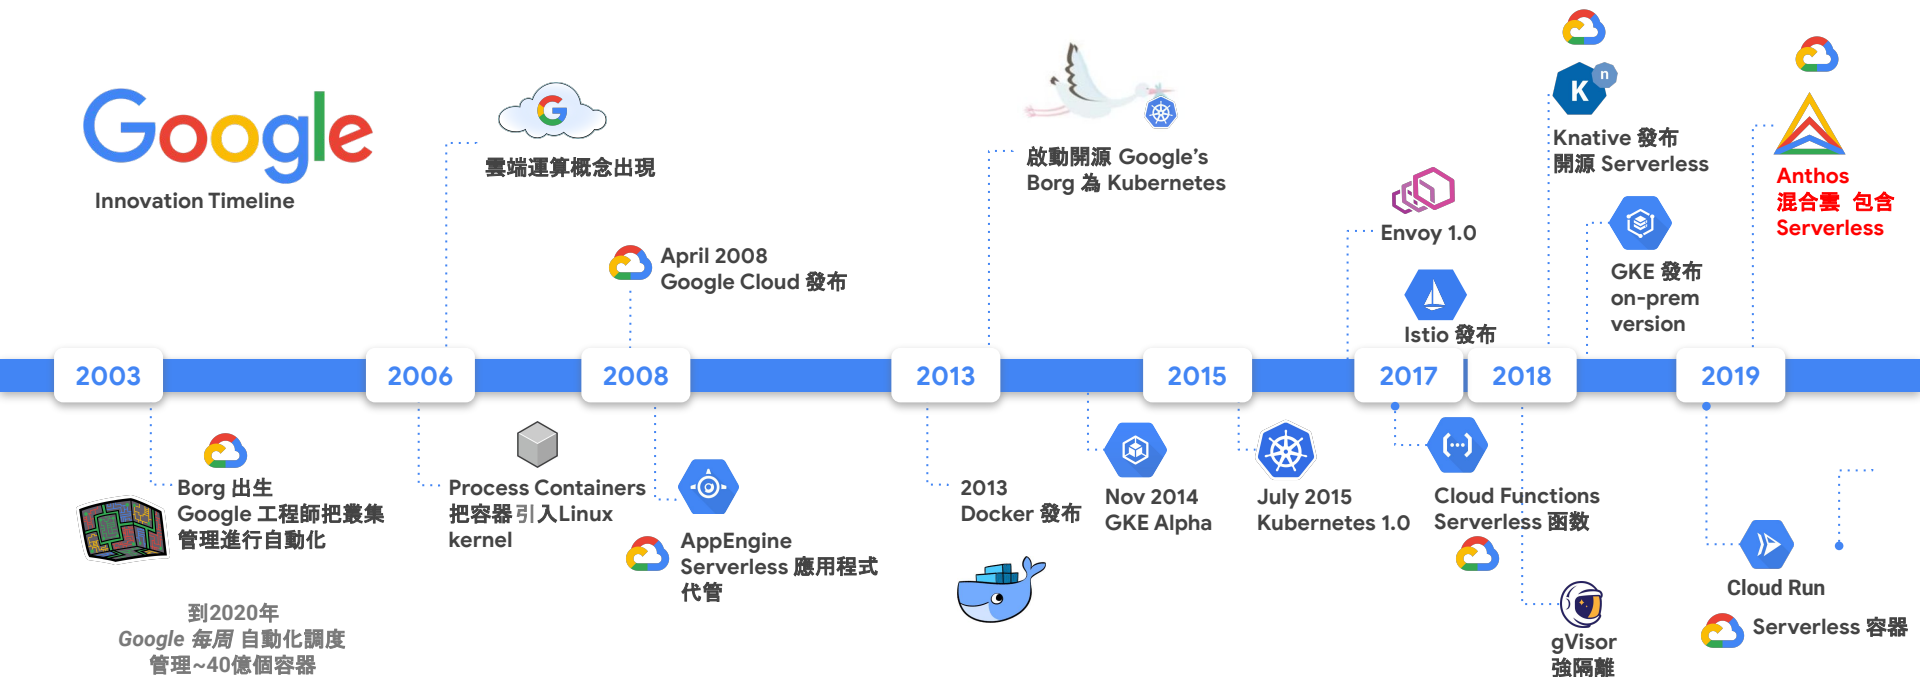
Google
Innovation Timeline

雲端運算概念出現

April 2008
Google Cloud 發布

啟動開源 Google's
Borg 為 Kubernetes

Envoy 1.0

Istio 發布

Knative 發布
開源 Serverless

GKE 發布
on-prem
version

Anthos
混合雲 包含
Serverless

2003

2006

2008

2013

2015

2017

2018

2019

Borg 出生
Google 工程師把叢集管理進行自動化

到2020年
Google 每周 自動化調度
管理~40億個容器

Process Containers
把容器引入Linux
kernel

AppEngine
Serverless 應用程式
代管

2013
Docker 發布

Nov 2014
GKE Alpha

July 2015
Kubernetes 1.0

Cloud Functions
Serverless 函數

gVisor
強隔離

Cloud Run

Serverless 容器